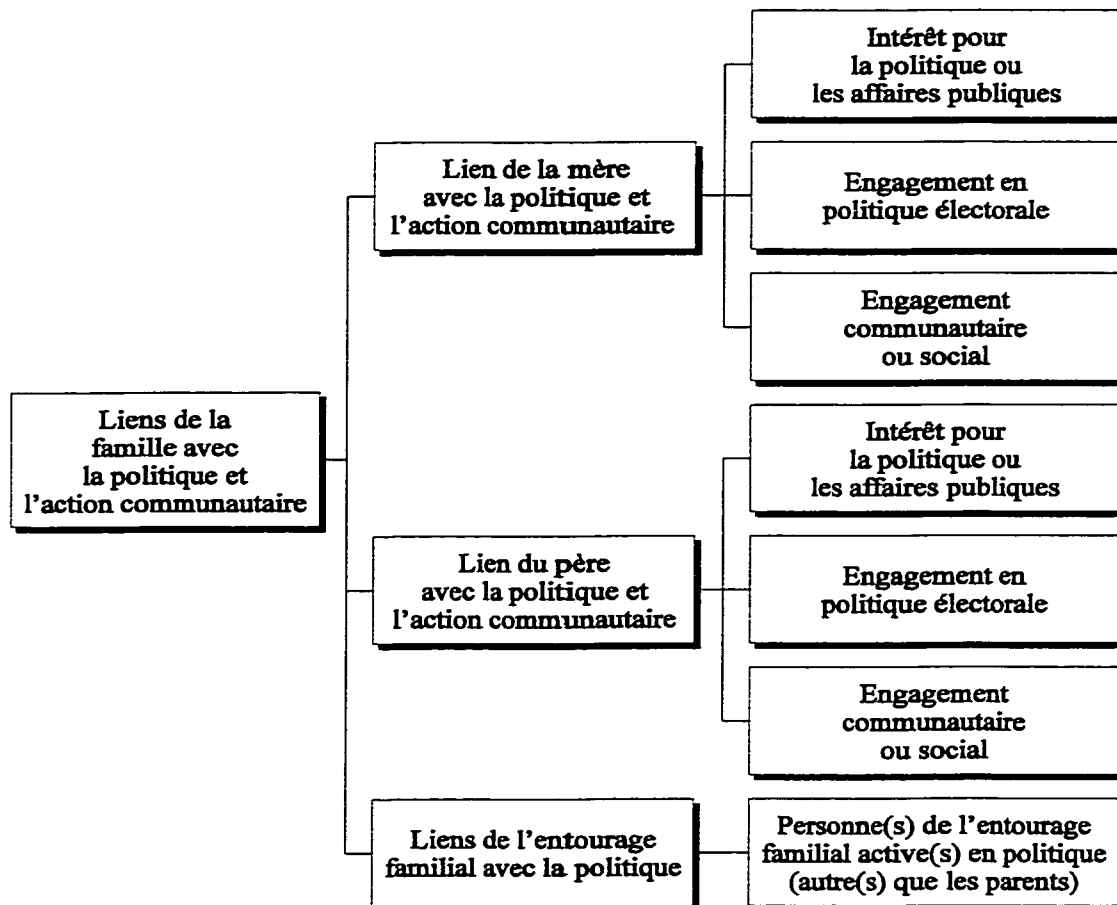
Liens de la famille avec la politique et l'action communautaire

Lien de la mère avec la politique et l'action communautaire

Intérêt pour la politique ou les affaires publiques

Engagement en politique électorale

Engagement communautaire ou social

Lien du père avec la politique et l'action communautaire

Intérêt pour la politique ou les affaires publiques

Engagement en politique électorale

Engagement communautaire ou social

Liens de l'entourage familial avec la politique

Personne(s) de l'entourage familial active(s) en politique (autre(s) que les parents)